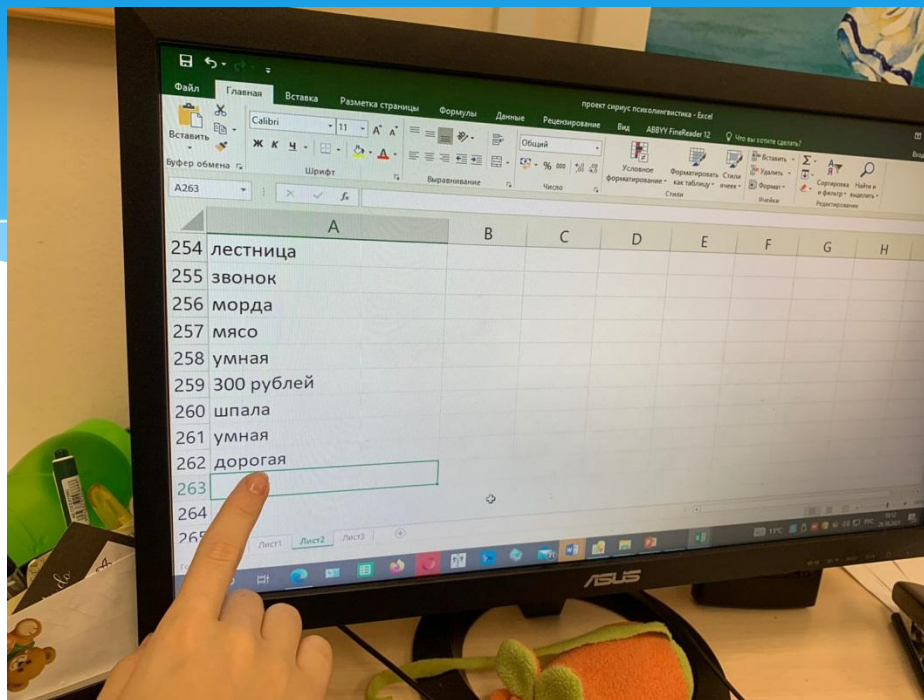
проект сириус психолингвистика - Excel

Файл Главная Вставка Разметка страницы Формулы Данные Рецензирование Вид ABBYY FineReader 12 Что вы хотите сделать?

Вставить
Буфер обмена
Calibri 11 A A
Ж К Ч
Шрифт
Выравнивание
Общий
% 000
Число
Условное форматирование
Форматировать как таблицу
Стили ячеек
Стили
Вставить
Удалить
Формат
Ячейки
Сортировка и фильтр
Найти и выделить
Редактирование

A263

| | A | B | C | D | E | F | G | H |
|---|---|---|---|---|---|---|---|---|
| 254 | лестница | | | | | | | |
| 255 | звонок | | | | | | | |
| 256 | морда | | | | | | | |
| 257 | мясо | | | | | | | |
| 258 | умная | | | | | | | |
| 259 | 300 рублей | | | | | | | |
| 260 | шпала | | | | | | | |
| 261 | умная | | | | | | | |
| 262 | дорогая | | | | | | | |
| 263 | | | | | | | | |
| 264 | | | | | | | | |

Лист1 Лист2 Лист3

11°C

ASUS